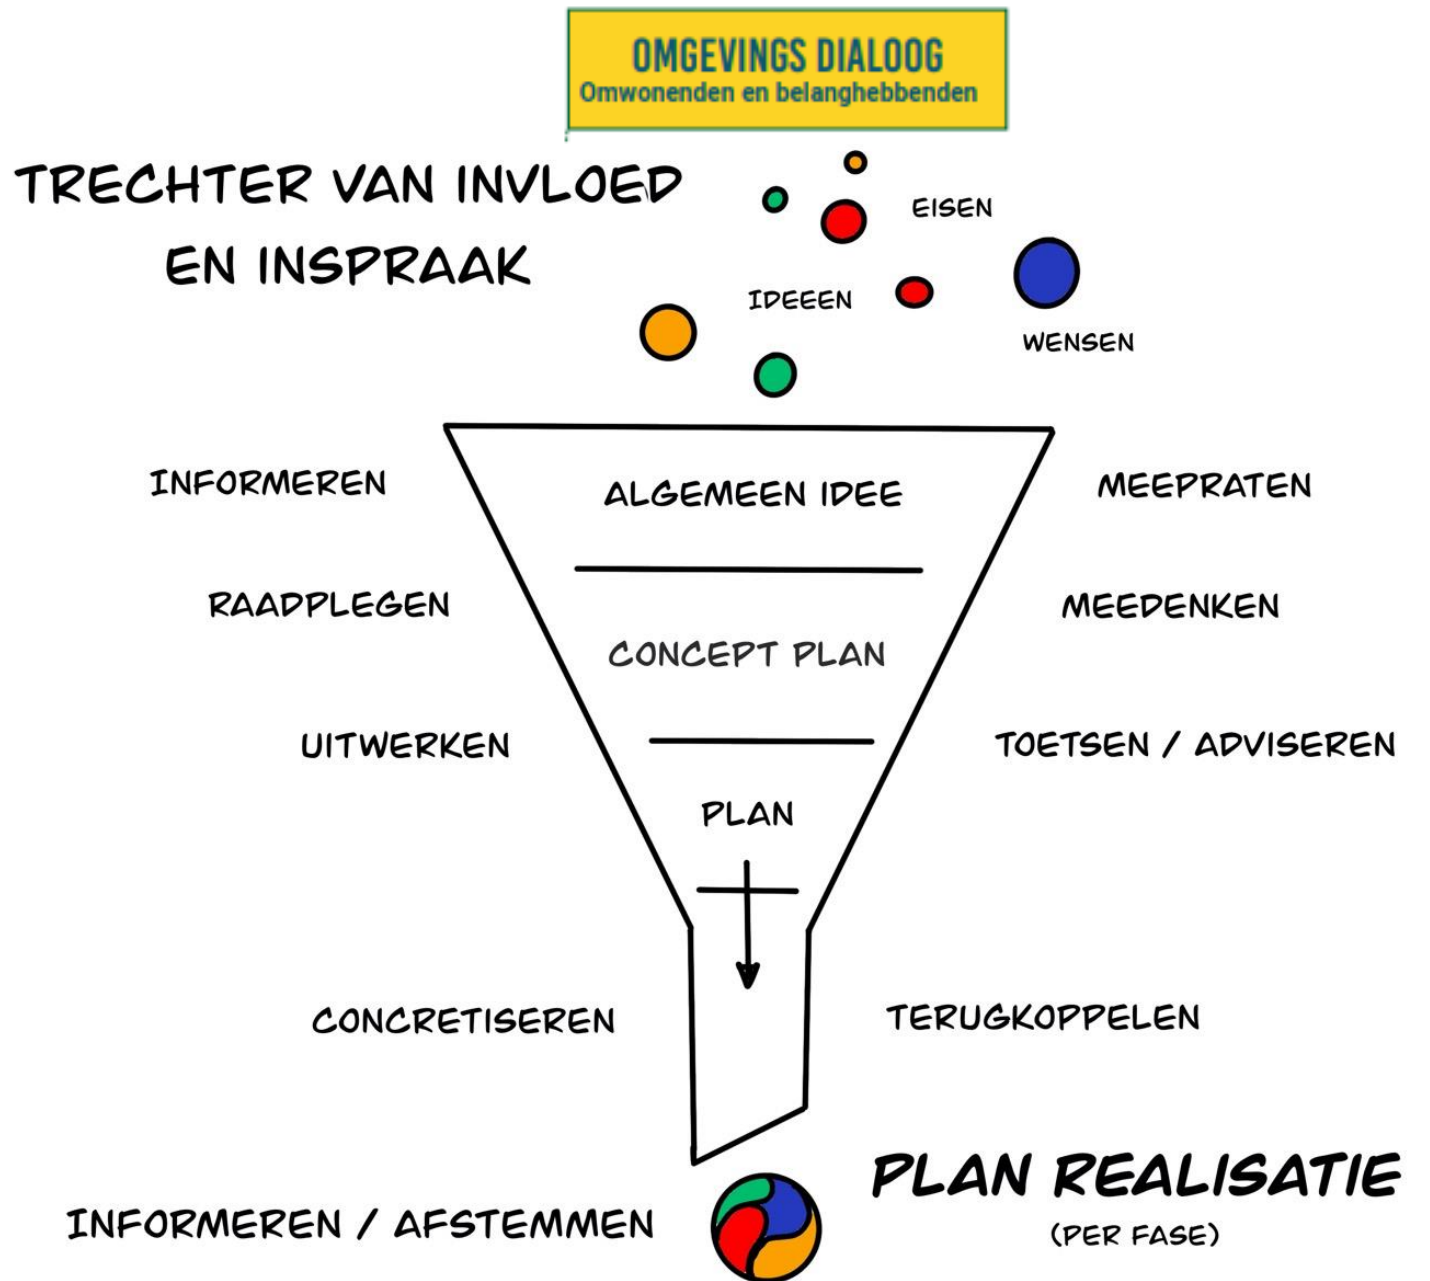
OMGEVINGS DIALOOG
Omwonenden en belanghebbenden

TRECHTER VAN INVLOED EN INSPRAAK

EISEN

IDEEEN

WENSEN

INFORMEREN

ALGEMEEN IDEE

MEEPRATEN

RAADPLEGEN

CONCEPT PLAN

MEEDENKEN

UITWERKEN

TOETSEN / ADVISEREN

PLAN

CONCRETISEREN

TERUGKOPPELEN

PLAN REALISATIE
(PER FASE)

INFORMEREN / AFSTEMMEN